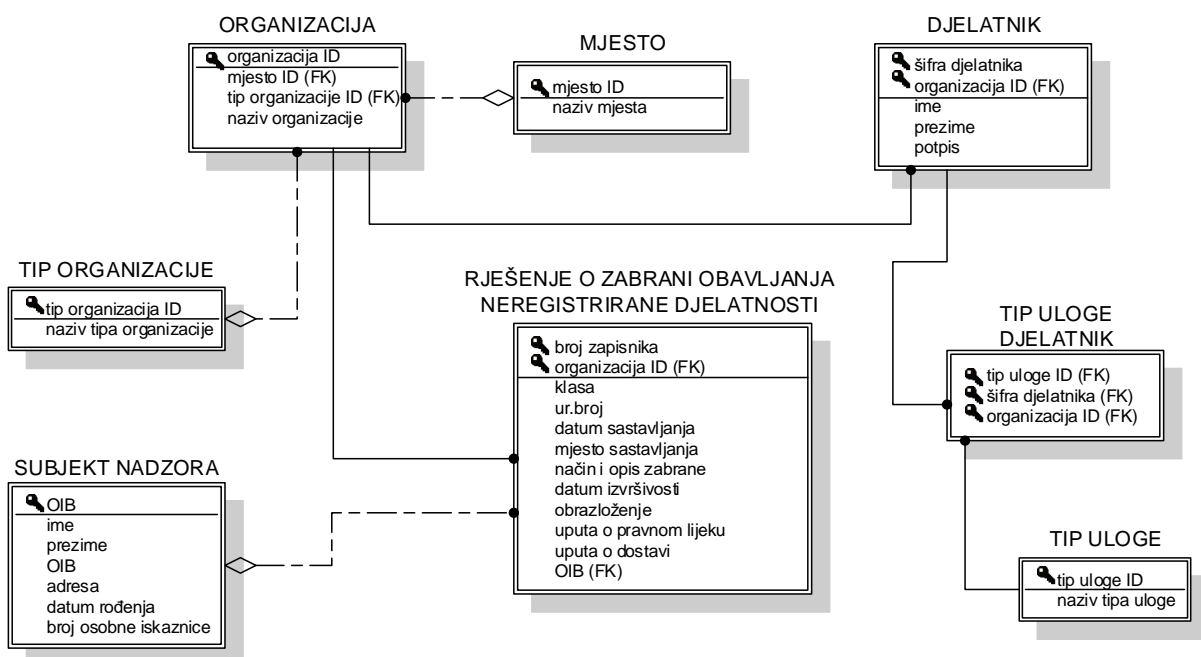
ORGANIZACIJA
organizacija ID
mjesto ID (FK)
tip organizacije ID (FK)
naziv organizacije

MJESTO
mjesto ID
naziv mjesta

DJELATNIK
šifra djelatnika
organizacija ID (FK)
ime
prezime
potpis

TIP ORGANIZACIJE
tip organizacija ID
naziv tipa organizacije

RJEŠENJE O ZABRANI OBAVLJANJA NEREGISTRIRANE DJELATNOSTI
broj zapisnika
organizacija ID (FK)
klasa
ur.broj
datum sastavljanja
mjesto sastavljanja
način i opis zabrane
datum izvršivosti
obrazloženje
uputa o pravnom lijeku
uputa o dostavi
OIB (FK)

TIP ULOGE DJELATNIK
tip uloge ID (FK)
šifra djelatnika (FK)
organizacija ID (FK)

SUBJEKT NADZORA
OIB
ime
prezime
OIB
adresa
datum rođenja
broj osobne iskaznice

TIP ULOGE
tip uloge ID
naziv tipa uloge